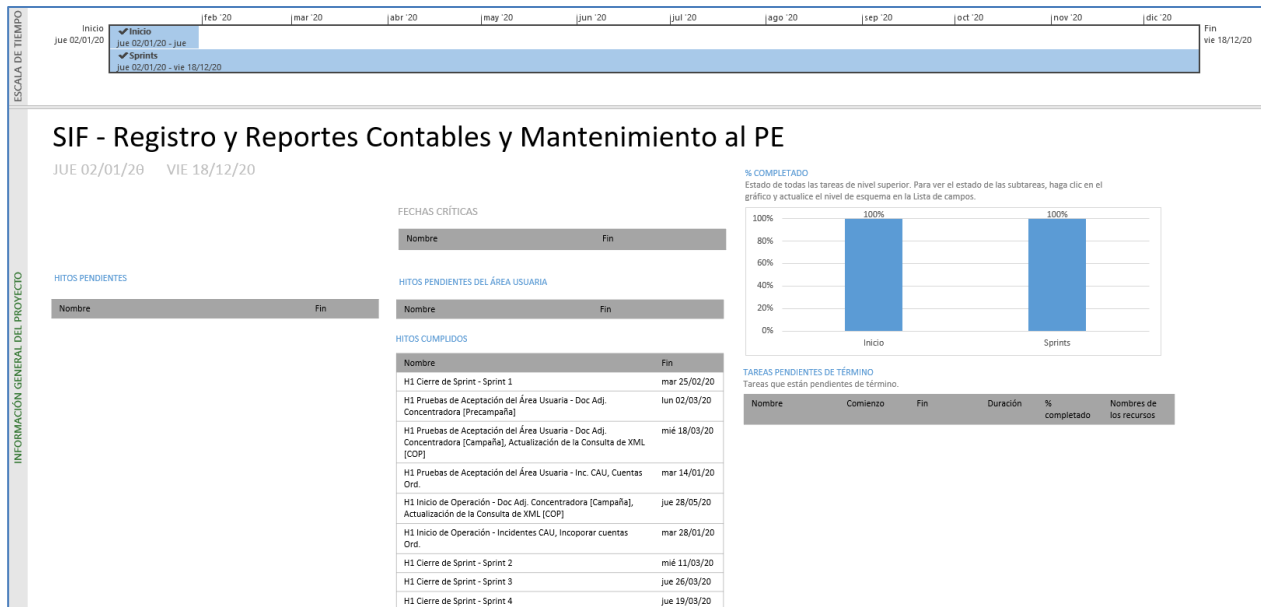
ESCALA DE TIEMPO

Inicio
jue 02/01/20

feb '20 | mar '20 | abr '20 | may '20 | jun '20 | jul '20 | ago '20 | sep '20 | oct '20 | nov '20 | dic '20

✔Inicio
jue 02/01/20 - jue

✔Sprints
jue 02/01/20 - vie 18/12/20

Fin
vie 18/12/20

INFORMACIÓN GENERAL DEL PROYECTO

SIF - Registro y Reportes Contables y Mantenimiento al PE

JUE 02/01/20 VIE 18/12/20

HITOS PENDIENTES

| Nombre | Fin |
|---|---|

FECHAS CRÍTICAS

| Nombre | Fin |
|---|---|

HITOS PENDIENTES DEL ÁREA USUARIA

| Nombre | Fin |
|---|---|

HITOS CUMPLIDOS

| Nombre | Fin |
|---|---|
| H1 Cierre de Sprint - Sprint 1 | mar 25/02/20 |
| H1 Pruebas de Aceptación del Área Usuaria - Doc Adj. Concentradora [Precampaña] | lun 02/03/20 |
| H1 Pruebas de Aceptación del Área Usuaria - Doc Adj. Concentradora [Campaña], Actualización de la Consulta de XML [COP] | mié 18/03/20 |
| H1 Pruebas de Aceptación del Área Usuaria - Inc. CAU, Cuentas Ord. | mar 14/01/20 |
| H1 Inicio de Operación - Doc Adj. Concentradora [Campaña], Actualización de la Consulta de XML [COP] | jue 28/05/20 |
| H1 Inicio de Operación - Incidentes CAU, Incoporar cuentas Ord. | mar 28/01/20 |
| H1 Cierre de Sprint - Sprint 2 | mié 11/03/20 |
| H1 Cierre de Sprint - Sprint 3 | jue 26/03/20 |
| H1 Cierre de Sprint - Sprint 4 | jue 19/03/20 |

% COMPLETADO
Estado de todas las tareas de nivel superior. Para ver el estado de las subtareas, haga clic en el gráfico y actualice el nivel de esquema en la Lista de campos.

100% 80% 60% 40% 20% 0%
100% 100%
Inicio Sprints

TAREAS PENDIENTES DE TÉRMINO
Tareas que están pendientes de término.

| Nombre | Comienzo | Fin | Duración | % completado | Nombres de los recursos |
|---|---|---|---|---|---|